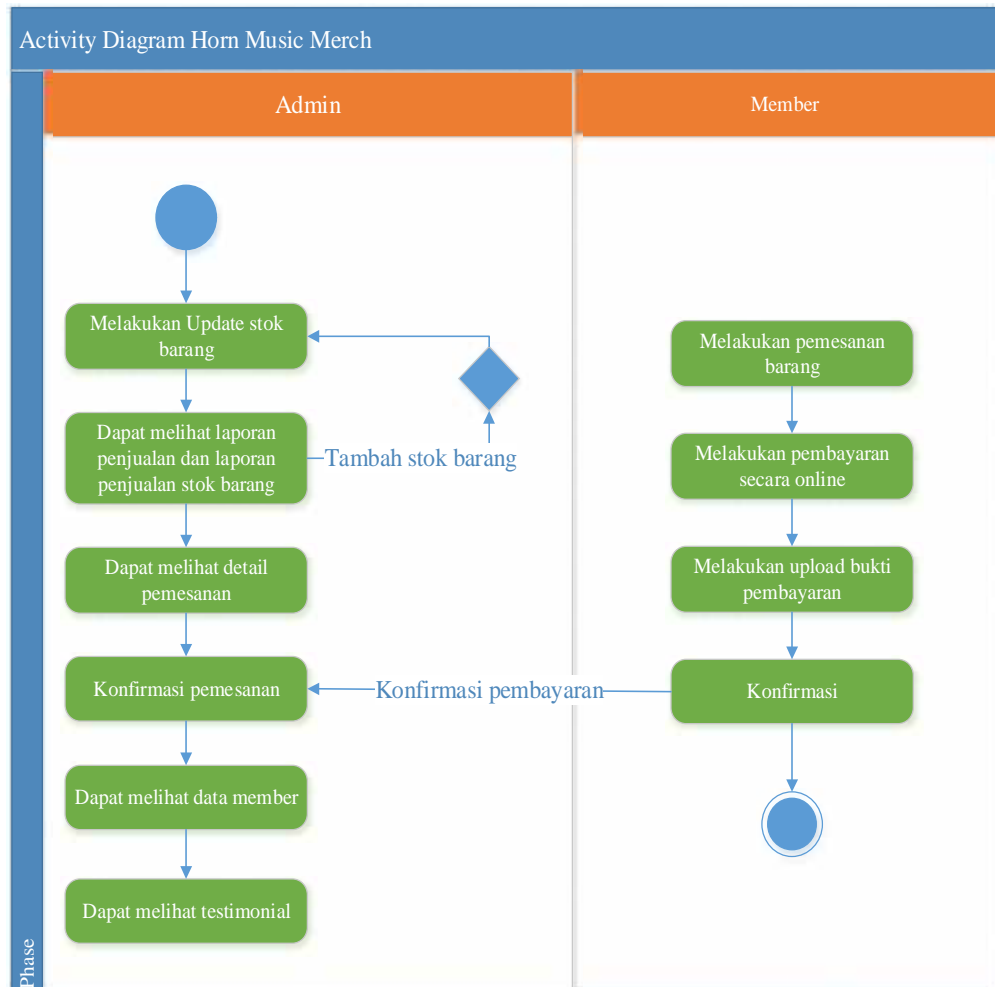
Activity Diagram Horn Music Merch

Admin

Member

Phase

Melakukan Update stok barang

Dapat melihat laporan penjualan dan laporan penjualan stok barang

Tambah stok barang

Dapat melihat detail pemesanan

Konfirmasi pemesanan

Dapat melihat data member

Dapat melihat testimonial

Melakukan pemesanan barang

Melakukan pembayaran secara online

Melakukan upload bukti pembayaran

Konfirmasi

Konfirmasi pembayaran